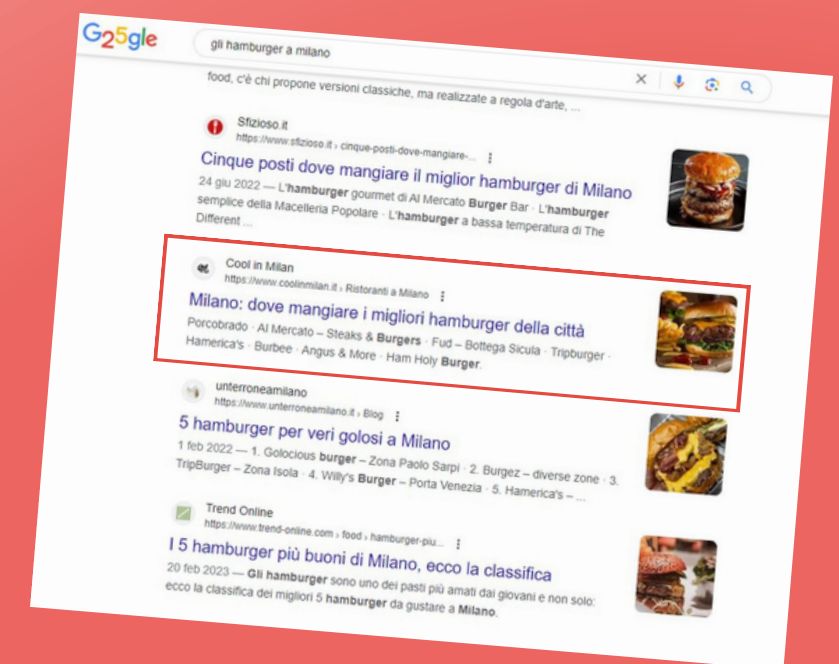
G25gle

gli hamburger a milano

food, c'è chi propone versioni classiche, ma realizzate a regola d'arte, ...

Sfizioso.it
https://www.sfizioso.it › cinque-posti-dove-mangiare-...

Cinque posti dove mangiare il miglior hamburger di Milano
24 giu 2022 — L'hamburger gourmet di Al Mercato Burger Bar · L'hamburger semplice della Macelleria Popolare · L'hamburger a bassa temperatura di The Different ...

Cool in Milan
https://www.coolinmilan.it › Ristoranti a Milano

Milano: dove mangiare i migliori hamburger della città
Porcobrado · Al Mercato – Steaks & Burgers · Fud – Bottega Sicula · Tripburger · Hamerica's · Burbee · Angus & More · Ham Holy Burger.

unterroneamilano
https://www.unterroneamilano.it › Blog

5 hamburger per veri golosi a Milano
1 feb 2022 — 1. Golocious burger – Zona Paolo Sarpi · 2. Burgez – diverse zone · 3. TripBurger – Zona Isola · 4. Willy's Burger – Porta Venezia · 5. Hamerica's – ...

Trend Online
https://www.trend-online.com › food › hamburger-piu...

I 5 hamburger più buoni di Milano, ecco la classifica
20 feb 2023 — Gli hamburger sono uno dei pasti più amati dai giovani e non solo: ecco la classifica dei migliori 5 hamburger da gustare a Milano.